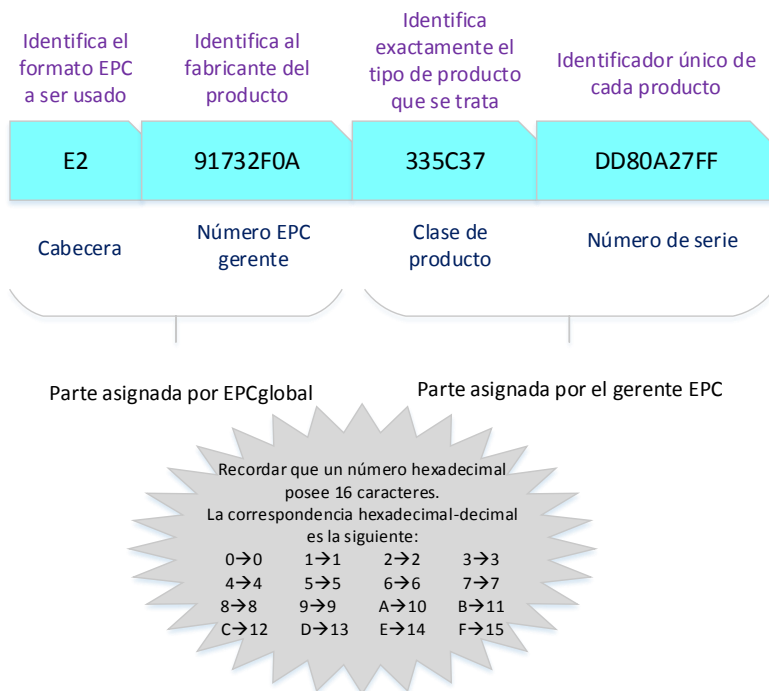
Identifica el formato EPC a ser usado

Identifica al fabricante del producto

Identifica exactamente el tipo de producto que se trata

Identificador único de cada producto

E2

91732F0A

335C37

DD80A27FF

Cabecera

Número EPC gerente

Clase de producto

Número de serie

Parte asignada por EPCglobal

Parte asignada por el gerente EPC

Recordar que un número hexadecimal posee 16 caracteres.
La correspondencia hexadecimal-decimal es la siguiente:

| | | | |
|---|---|---|---|
| 0→0 | 1→1 | 2→2 | 3→3 |
| 4→4 | 5→5 | 6→6 | 7→7 |
| 8→8 | 9→9 | A→10 | B→11 |
| C→12 | D→13 | E→14 | F→15 |